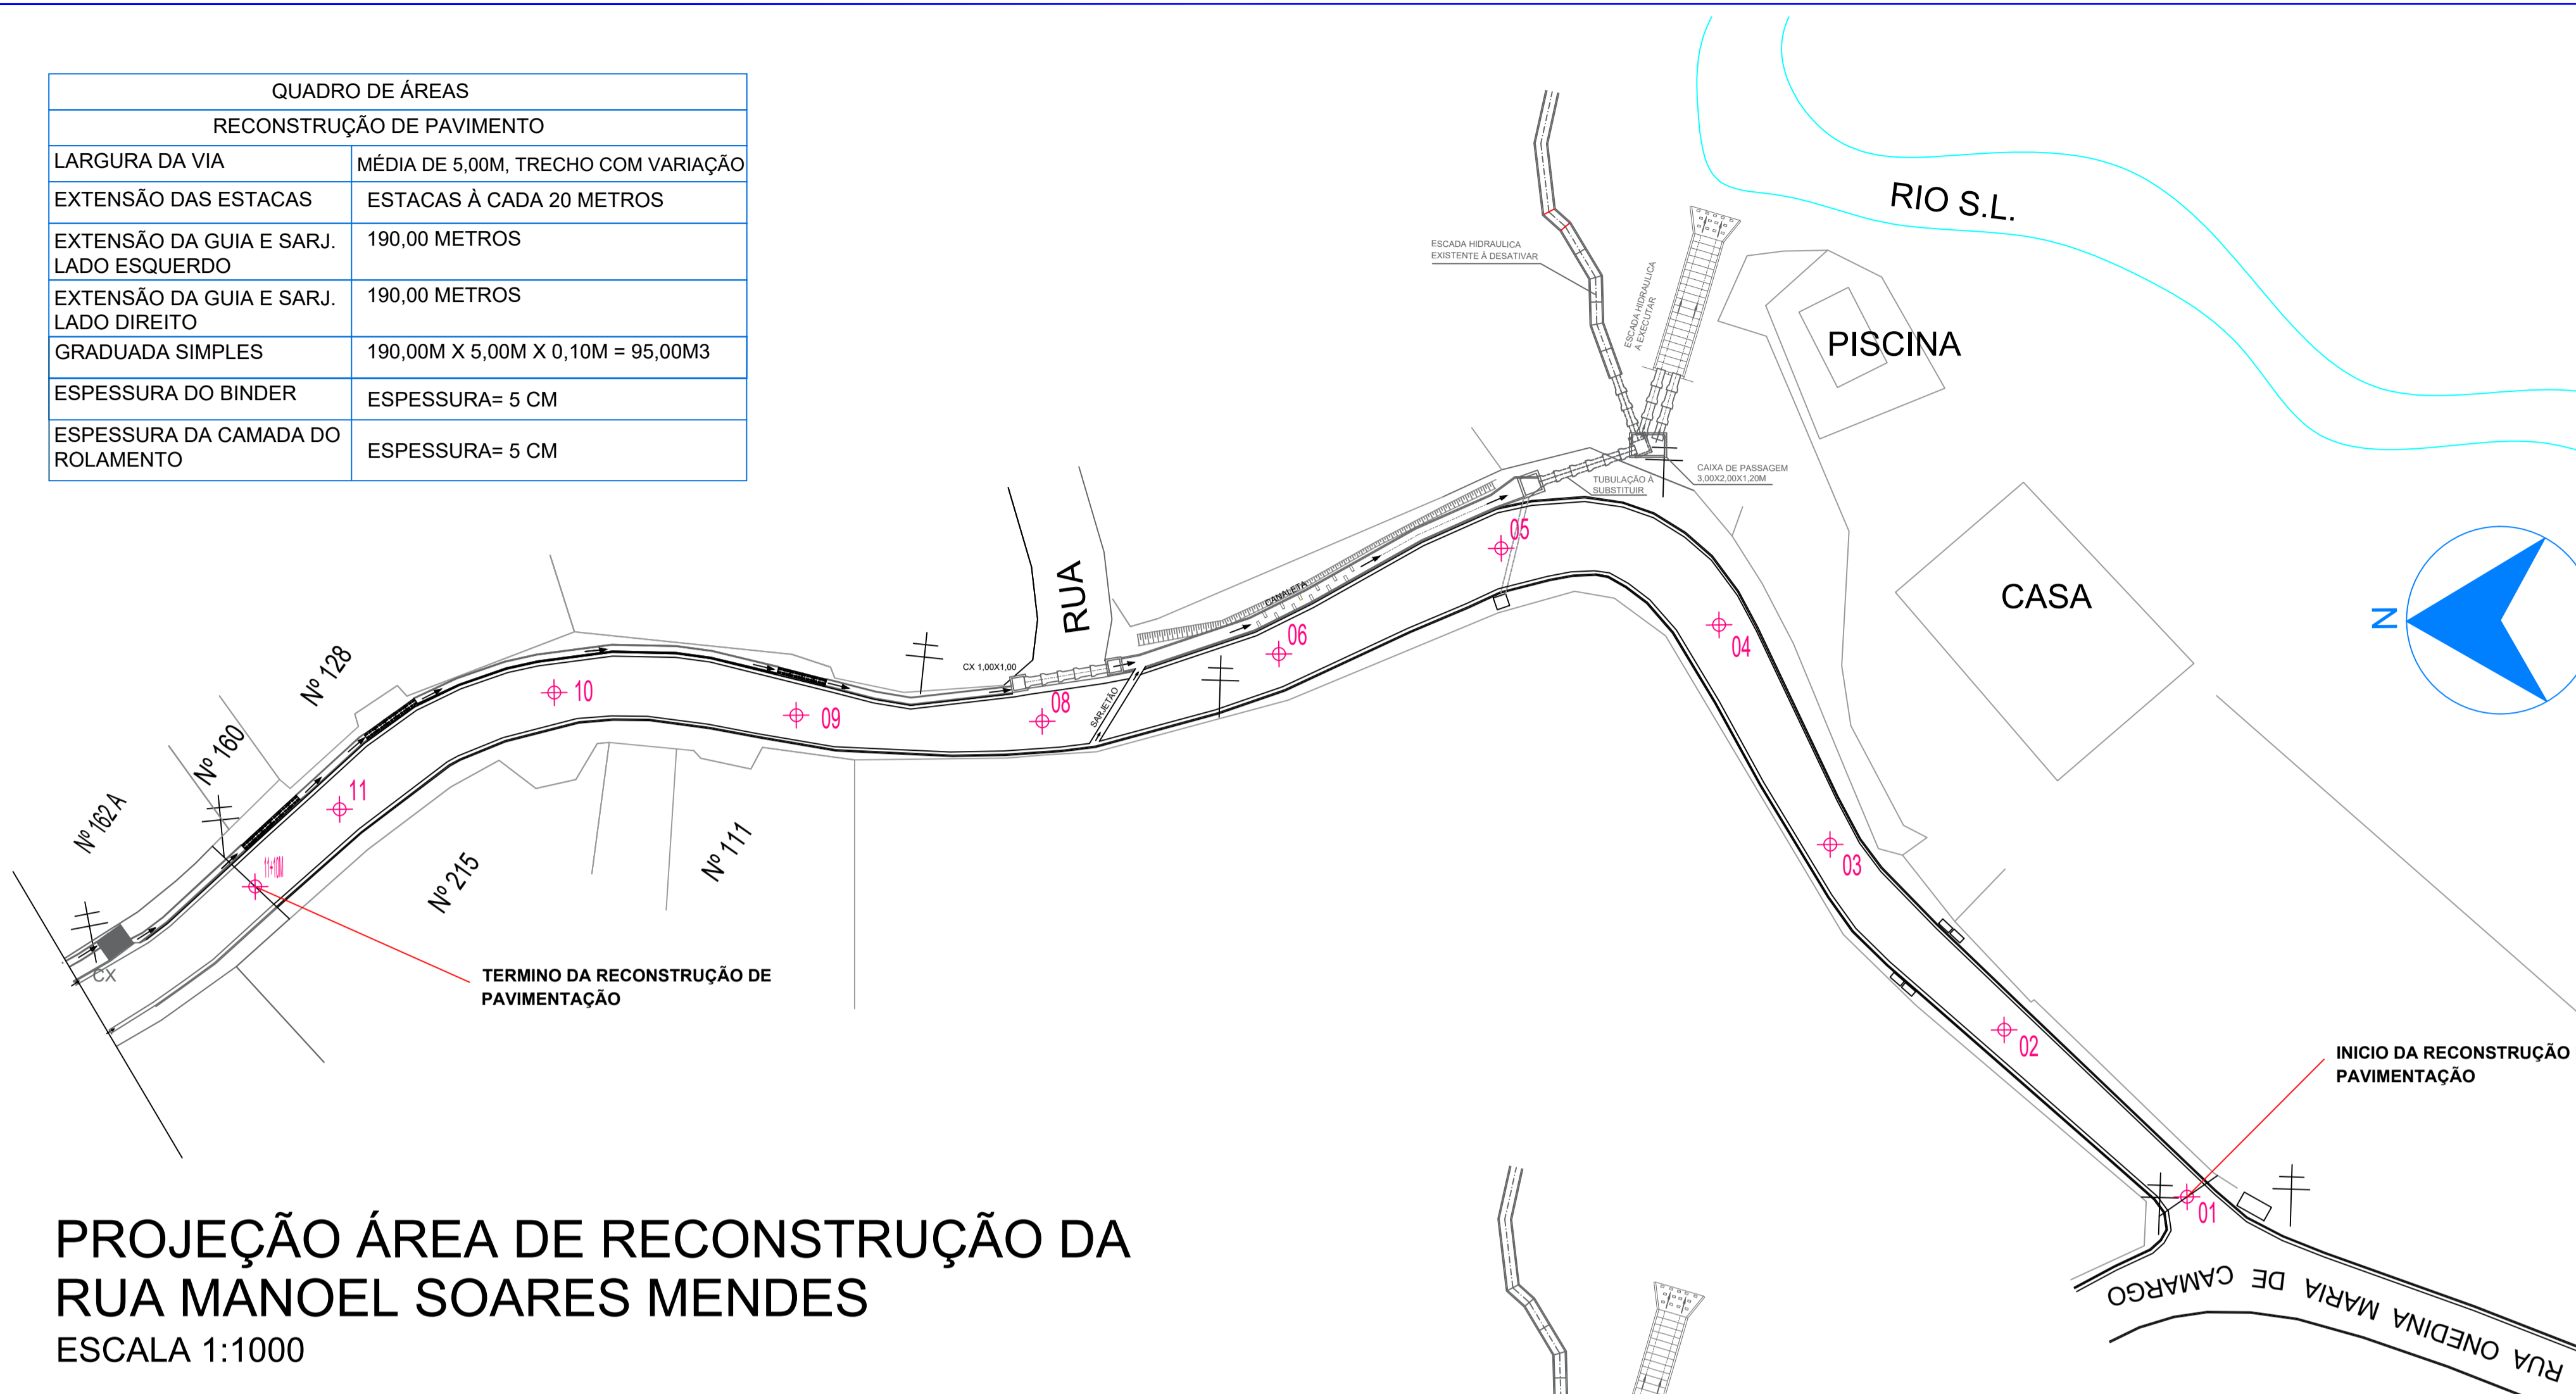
| QUADRO DE ÁREAS | |
|---|---|
| RECONSTRUÇÃO DE PAVIMENTO | |
| LARGURA DA VIA | MÉDIA DE 5,00M, TRECHO COM VARIAÇÃO |
| EXTENSÃO DAS ESTACAS | ESTACAS À CADA 20 METROS |
| EXTENSÃO DA GUIA E SARJ. LADO ESQUERDO | 190,00 METROS |
| EXTENSÃO DA GUIA E SARJ. LADO DIREITO | 190,00 METROS |
| GRADUADA SIMPLES | 190,00M X 5,00M X 0,10M = 95,00M3 |
| ESPESSURA DO BINDER | ESPESSURA= 5 CM |
| ESPESSURA DA CAMADA DO ROLAMENTO | ESPESSURA= 5 CM |

RIO S.L.

ESCADA HIDRAULICA EXISTENTE À DESATIVAR

ESCADA HIDRAULICA A EXECUTAR

PISCINA

CAIXA DE PASSAGEM 3,00X2,00X1,20M

TUBULAÇÃO À SUBSTITUIR

CASA

N

RUA

CX 1,00X1,00

CANALETA

SARJETÃO

05

06

04

08

10

09

Nº 128

Nº 160

Nº 162 A

11

11+10M

CX

Nº 215

Nº 111

03

TERMINO DA RECONSTRUÇÃO DE PAVIMENTAÇÃO

02

INICIO DA RECONSTRUÇÃO PAVIMENTAÇÃO

01

RUA ONEDINA MARIA DE CAMARGO

PROJEÇÃO ÁREA DE RECONSTRUÇÃO DA RUA MANOEL SOARES MENDES
ESCALA 1:1000